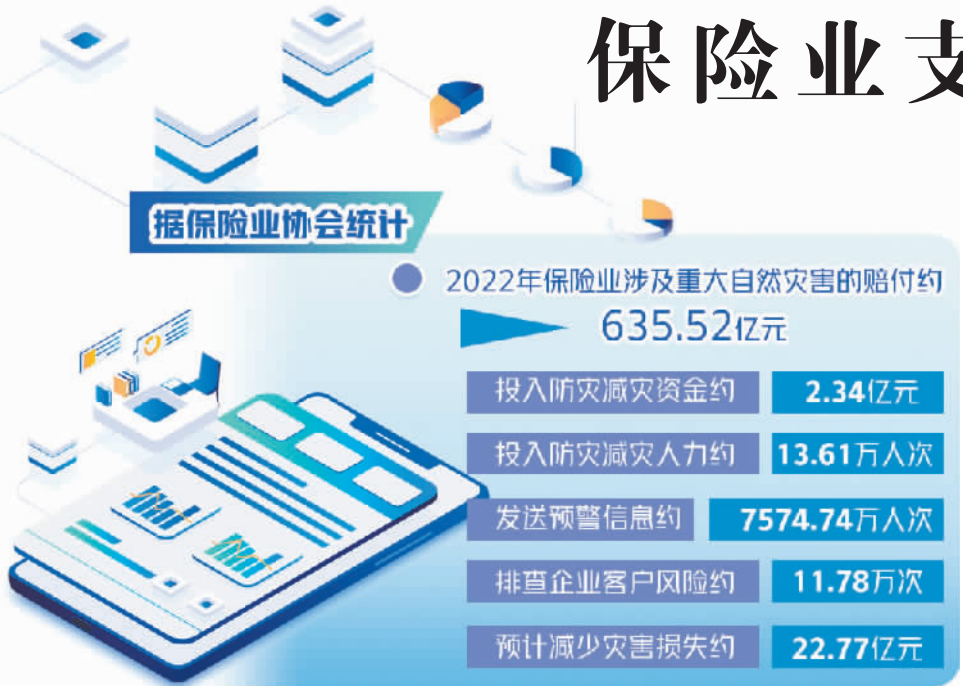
保险业支

据保险业协会统计

2022年保险业涉及重大自然灾害的赔付约

635.52亿元

| | |
|---|---|
| 投入防灾减灾资金约 | 2.34亿元 |
| 投入防灾减灾人力约 | 13.61万人次 |
| 发送预警信息约 | 7574.74万人次 |
| 排查企业客户风险约 | 11.78万次 |
| 预计减少灾害损失约 | 22.77亿元 |